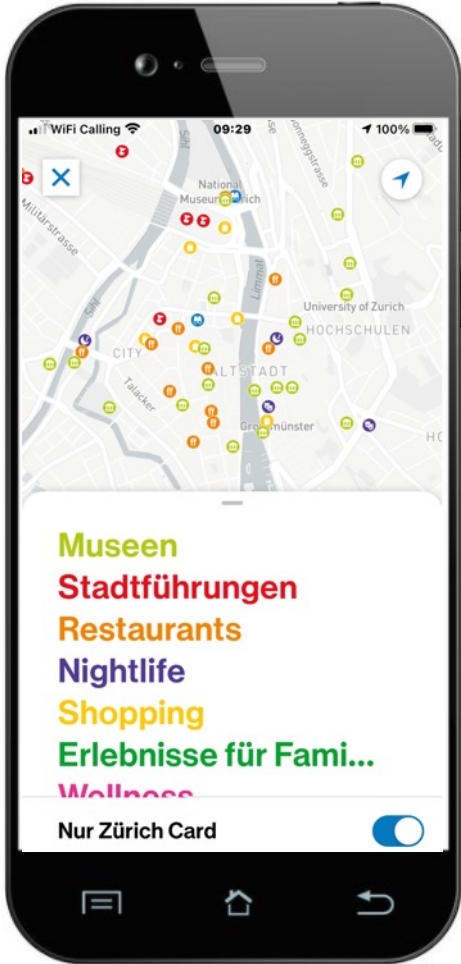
WiFi Calling 09:29 100%

Sihl
National Museum Zürich
Militärstrasse
Limmat
Sonneggstrasse
University of Zurich
HOCHSCHULEN
CITY
ALTSTADT
Talacker
Grossmünster
HO

Museen
Stadtführungen
Restaurants
Nightlife
Shopping
Erlebnisse für Fami...
Wellness

Nur Zürich Card